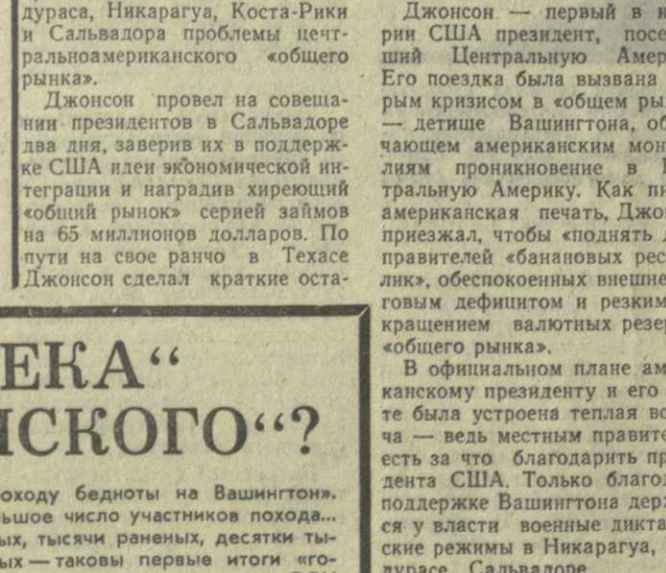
дураса, Никарагуа, Коста-Рики и Сальвадора проблемы центральноамериканского «общего рынка».

Джонсон провел на совещании президентов в Сальвадоре два дня, заверив их в поддержке США идеи экономической интеграции и наградив хиреющий «общий рынок» серией займов на 65 миллионов долларов. По пути на свое ранчо в Техасе Джонсон сделал краткие оста-

ЕКА"
СКОГО"?

походу бедноты на Вашингтон». льшое число участников похода... ых, тысячи раненых, десятки ты- ых — таковы первые итоги «го-

Джонсон — первый в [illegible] рии США президент, посе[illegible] ший Центральную Амер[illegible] Его поездка была вызвана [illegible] рым кризисом в «общем ры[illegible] — детище Вашингтона, об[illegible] чающем американским мон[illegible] лиям проникновение в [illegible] тральную Америку. Как пи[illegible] американская печать, Джон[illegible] приезжал, чтобы «поднять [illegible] правителей «банановых рес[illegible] лик», обеспокоенных внешне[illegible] говым дефицитом и резким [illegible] кращением валютных резер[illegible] «общего рынка».

В официальном плане ам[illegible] канскому президенту и его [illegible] те была устроена теплая вс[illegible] ча — ведь местным правит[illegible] есть за что благодарить пр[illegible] дента США. Только благо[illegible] поддержке Вашингтона дер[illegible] ся у власти военные дикта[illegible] ские режимы в Никарагуа, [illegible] дурасе, Сальвадоре